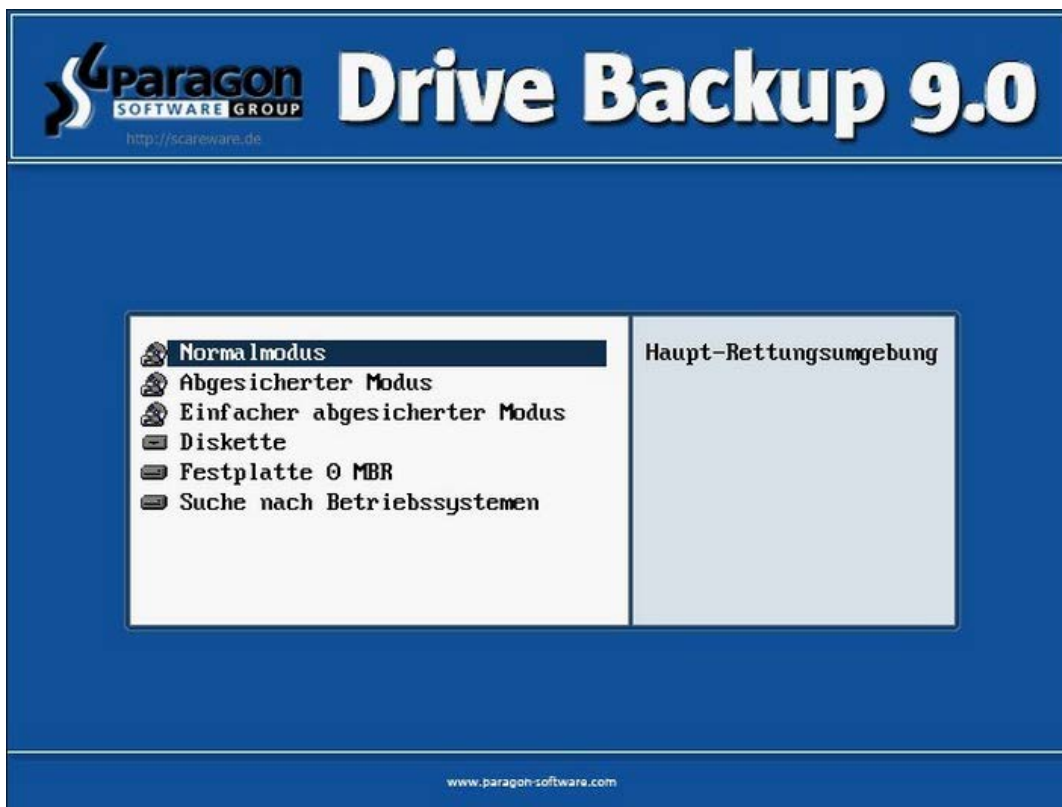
Paragon SOFTWARE GROUP
http://scareware.de
Drive Backup 9.0

Normalmodus
Abgesicherter Modus
Einfacher abgesicherter Modus
Diskette
Festplatte 0 MBR
Suche nach Betriebssystemen

Haupt-Rettungsumgebung

www.paragon-software.com